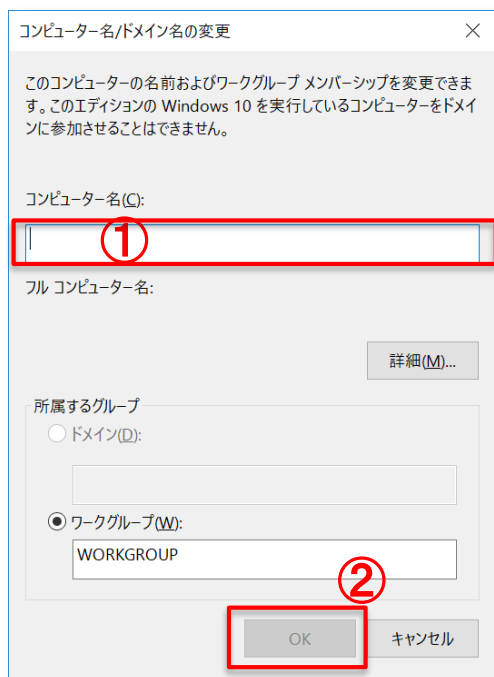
コンピューター名/ドメイン名の変更

×

このコンピューターの名前およびワークグループ メンバーシップを変更できます。このエディションの Windows 10 を実行しているコンピューターをドメインに参加させることはできません。

コンピューター名(C):

①

フル コンピューター名:

詳細(M)...

所属するグループ

ドメイン(D):

ワークグループ(W):

WORKGROUP

②

OK

キャンセル